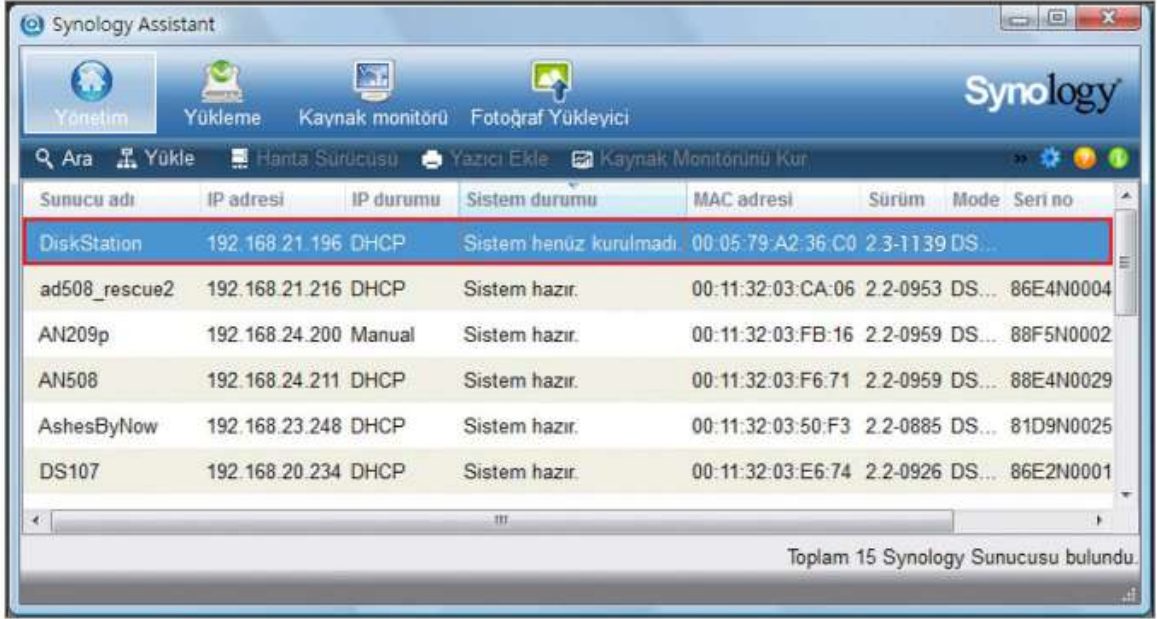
Synology Assistant

Yönetim Yükleme Kaynak monitörü Fotoğraf Yükleyici

Synology

Ara Yükle Harita Sürücüsü Yazıcı Ekle Kaynak Monitörünü Kur

| Sunucu adı | IP adresi | IP durumu | Sistem durumu | MAC adresi | Sürüm | Mode | Seri no |
|---|---|---|---|---|---|---|---|
| DiskStation | 192.168.21.196 | DHCP | Sistem henüz kurulmadı. | 00:05:79:A2:36:C0 | 2.3-1139 | DS... | |
| ad508_rescue2 | 192.168.21.216 | DHCP | Sistem hazır. | 00:11:32:03:CA:06 | 2.2-0953 | DS... | 86E4N0004 |
| AN209p | 192.168.24.200 | Manual | Sistem hazır. | 00:11:32:03:FB:16 | 2.2-0959 | DS... | 88F5N0002 |
| AN508 | 192.168.24.211 | DHCP | Sistem hazır. | 00:11:32:03:F6:71 | 2.2-0959 | DS... | 88E4N0029 |
| AshesByNow | 192.168.23.248 | DHCP | Sistem hazır. | 00:11:32:03:50:F3 | 2.2-0885 | DS... | 81D9N0025 |
| DS107 | 192.168.20.234 | DHCP | Sistem hazır. | 00:11:32:03:E6:74 | 2.2-0926 | DS... | 86E2N0001 |

Toplam 15 Synology Sunucusu bulundu.